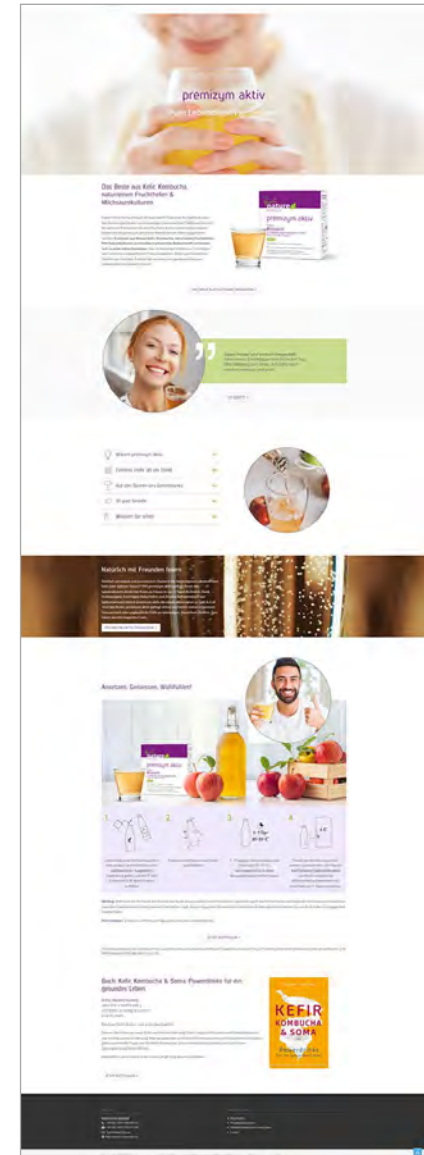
premizym aktiv

Das Beste aus Kefir, Kombucha, natürlichen Fruchtsäften & Milchsäurekulturen

nature

premizym aktiv

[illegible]

Warum premizym aktiv

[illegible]

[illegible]

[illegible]

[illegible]

Natürlich mit Freunden feiern

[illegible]

Ansetzen. Genießen. Wohlfühlen!

premizym aktiv

1

2

3

4

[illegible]

Buch: Kefir, Kombucha & Soma-Powerdrinks für ein gesundes Leben

KEFIR KOMBUCHA & SOMA

Powerdrinks

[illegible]